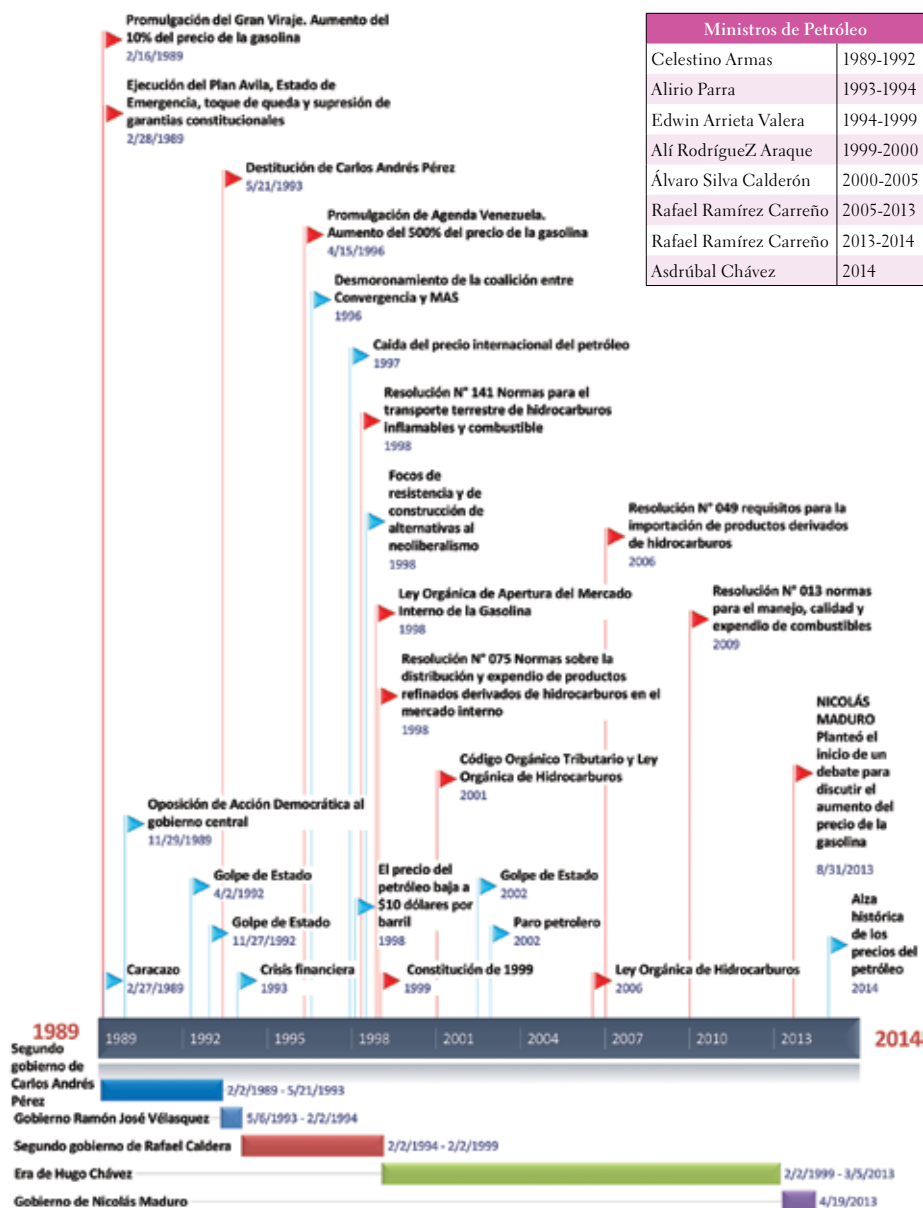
Promulgación del Gran Viraje. Aumento del 10% del precio de la gasolina
2/16/1989

Ejecución del Plan Avila, Estado de Emergencia, toque de queda y supresión de garantias constitucionales
2/28/1989

Destitución de Carlos Andrés Pérez
5/21/1993

Promulgación de Agenda Venezuela. Aumento del 500% del precio de la gasolina
4/15/1996

Desmoronamiento de la coalición entre Convergencia y MAS
1996

Caida del precio internacional del petróleo
1997

Resolución N° 141 Normas para el transporte terrestre de hidrocarburos inflamables y combustible
1998

Focos de resistencia y de construcción de alternativas al neoliberalismo
1998

Ley Orgánica de Apertura del Mercado Interno de la Gasolina
1998

Resolución N° 075 Normas sobre la distribución y expendio de productos refinados derivados de hidrocarburos en el mercado interno
1998

Código Orgánico Tributario y Ley Orgánica de Hidrocarburos
2001

Resolución N° 049 requisitos para la importación de productos derivados de hidrocarburos
2006

Resolución N° 013 normas para el manejo, calidad y expendio de combustibles
2009

NICOLÁS MADURO Planteó el inicio de un debate para discutir el aumento del precio de la gasolina
8/31/2013

| Ministros de Petróleo | |
|---|---|
| Celestino Armas | 1989-1992 |
| Alirio Parra | 1993-1994 |
| Edwin Arrieta Valera | 1994-1999 |
| Alí RodríguеZ Araque | 1999-2000 |
| Álvaro Silva Calderón | 2000-2005 |
| Rafael Ramírez Carreño | 2005-2013 |
| Rafael Ramírez Carreño | 2013-2014 |
| Asdrúbal Chávez | 2014 |

Oposición de Acción Democrática al gobierno central
11/29/1989

Golpe de Estado
4/2/1992

Golpe de Estado
11/27/1992

El precio del petróleo baja a $10 dólares por barril
1998

Golpe de Estado
2002

Paro petrolero
2002

Alza histórica de los precios del petróleo
2014

Caracazo
2/27/1989

Crisis financiera
1993

Constitución de 1999
1999

Ley Orgánica de Hidrocarburos
2006

1989 1989 1992 1995 1998 2001 2004 2007 2010 2013 2014

Segundo gobierno de Carlos Andrés Pérez 2/2/1989 - 5/21/1993
Gobierno Ramón José Vélasquez 5/6/1993 - 2/2/1994
Segundo gobierno de Rafael Caldera 2/2/1994 - 2/2/1999
Era de Hugo Chávez 2/2/1999 - 3/5/2013
Gobierno de Nicolás Maduro 4/19/2013